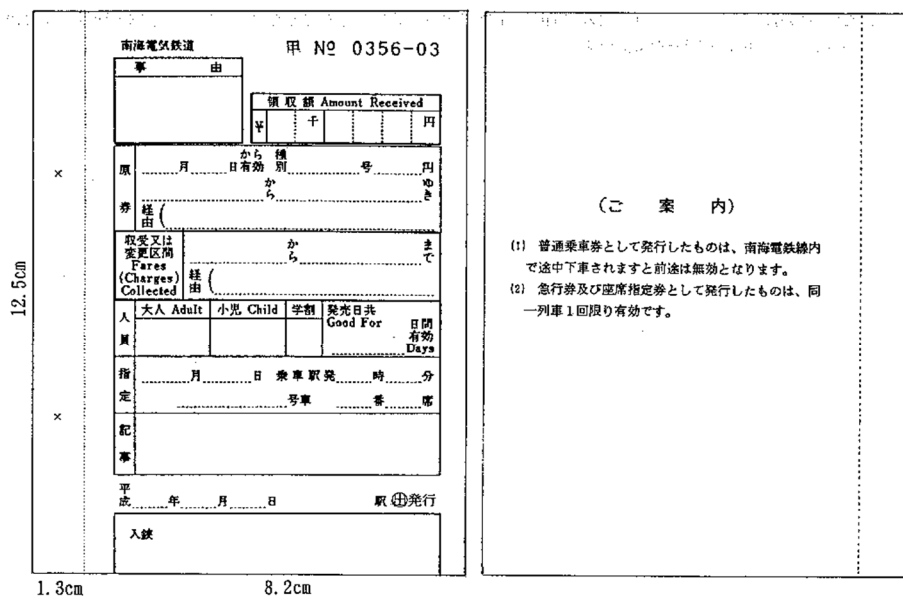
南海電気鉄道

甲 № 0356-03

| 事 由 |
|---|
| |

| 領 収 額 Amount Received | | | | | | | |
|---|---|---|---|---|---|---|---|
| ¥ | | 千 | | | | | 円 |

原券 月 日から有効 種別 号 円
から ゆき
経由（

収受又は変更区間 Fares (Charges) Collected から まで
経由（

| 人員 | 大人 Adult | 小児 Child | 学割 | 発売日共 Good For 日間有効 Days |
|---|---|---|---|---|
| | | | | |

指定 月 日 乗車駅発 時 分
号車 番 席

記事

平成 年 月 日 駅 ㊥発行

入鋏

×

×

12.5cm

1.3cm

8.2cm

（ご 案 内）

(1) 普通乗車券として発行したものは、南海電鉄線内で途中下車されますと前途は無効となります。

(2) 急行券及び座席指定券として発行したものは、同一列車１回限り有効です。